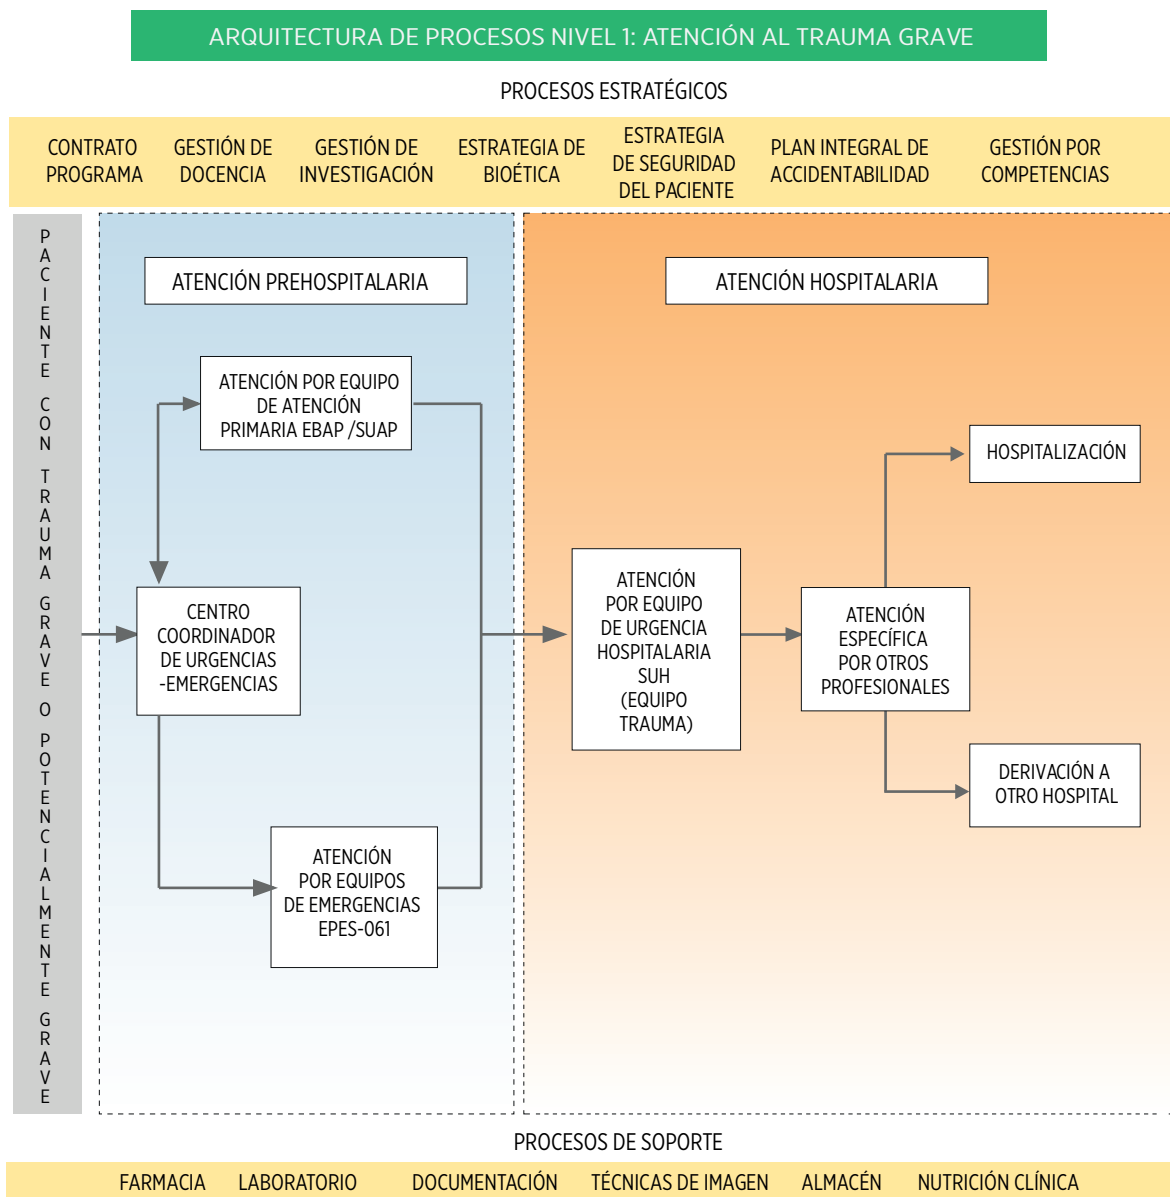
ARQUITECTURA DE PROCESOS NIVEL 1: ATENCIÓN AL TRAUMA GRAVE

PROCESOS ESTRATÉGICOS

CONTRATO PROGRAMA

GESTIÓN DE DOCENCIA

GESTIÓN DE INVESTIGACIÓN

ESTRATEGIA DE BIOÉTICA

ESTRATEGIA DE SEGURIDAD DEL PACIENTE

PLAN INTEGRAL DE ACCIDENTABILIDAD

GESTIÓN POR COMPETENCIAS

PACIENTE CON TRAUMA GRAVE O POTENCIALMENTE GRAVE

ATENCIÓN PREHOSPITALARIA

ATENCIÓN POR EQUIPO DE ATENCIÓN PRIMARIA EBAP /SUAP

CENTRO COORDINADOR DE URGENCIAS -EMERGENCIAS

ATENCIÓN POR EQUIPOS DE EMERGENCIAS EPES-061

ATENCIÓN HOSPITALARIA

ATENCIÓN POR EQUIPO DE URGENCIA HOSPITALARIA SUH (EQUIPO TRAUMA)

ATENCIÓN ESPECÍFICA POR OTROS PROFESIONALES

HOSPITALIZACIÓN

DERIVACIÓN A OTRO HOSPITAL

PROCESOS DE SOPORTE

FARMACIA LABORATORIO DOCUMENTACIÓN TÉCNICAS DE IMAGEN ALMACÉN NUTRICIÓN CLÍNICA